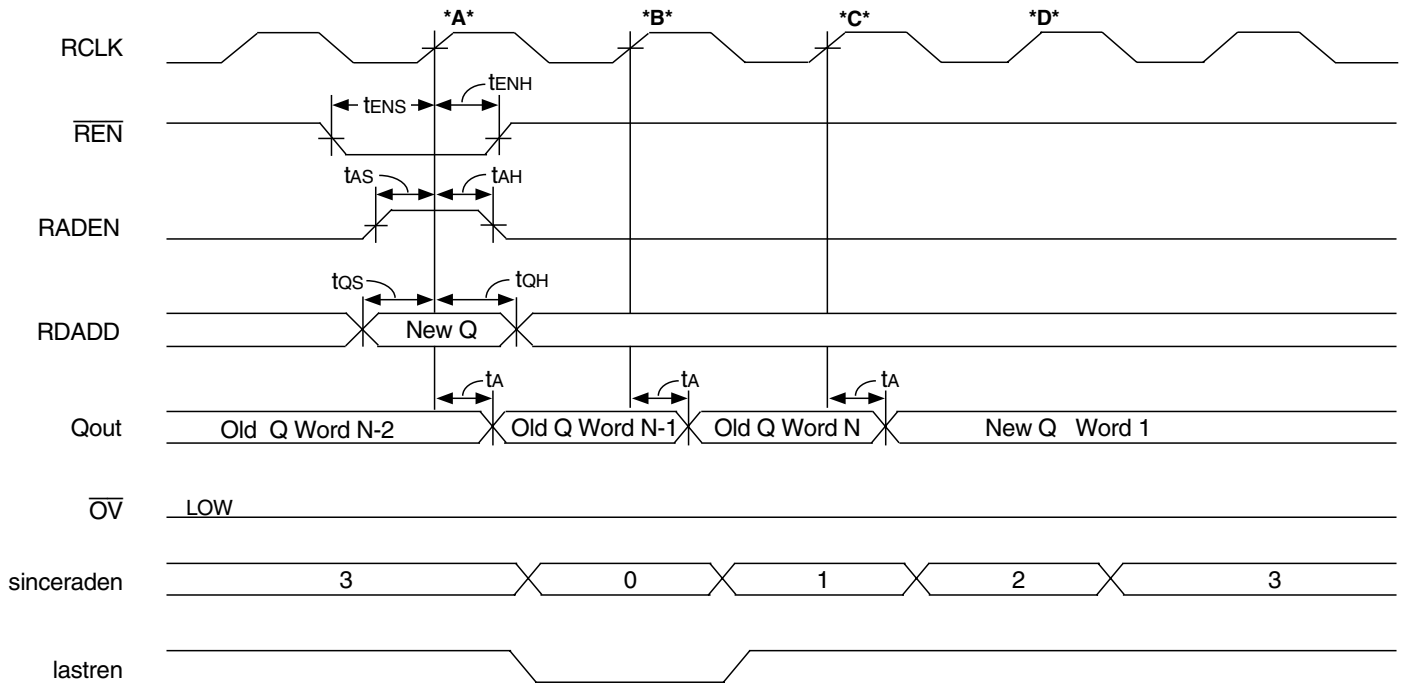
*A*
*B*
*C*
*D*

RCLK

$t_{ENS}$
$t_{ENH}$

$\overline{REN}$

$t_{AS}$
$t_{AH}$

RADEN

$t_{QS}$
$t_{QH}$

RDADD

New Q

$t_A$
$t_A$
$t_A$

Qout

Old Q Word N-2
Old Q Word N-1
Old Q Word N
New Q Word 1

$\overline{OV}$

LOW

sinceraden

3
0
1
2
3

lastren